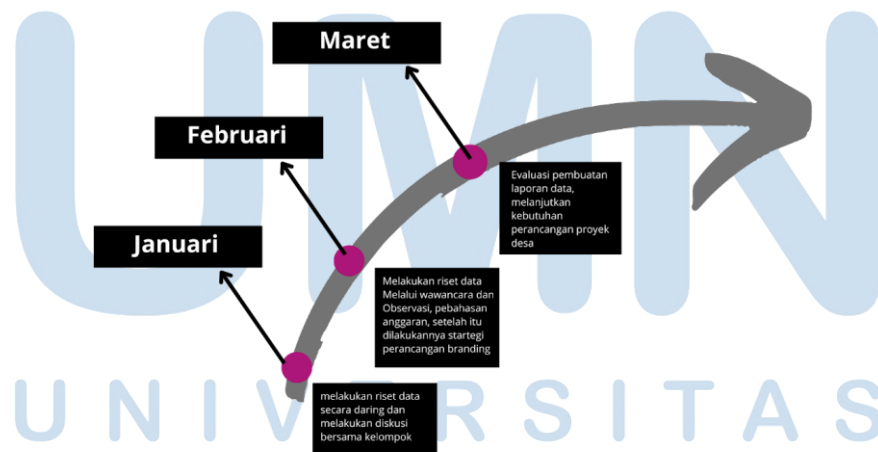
Maret

Februari

Januari

Evaluasi pembuatan laporan data, melanjutkan kebutuhan perancangan proyek desa

Melakukan riset data Melalui wawancara dan Observasi, pebahasan anggaran, setelah itu dilakukannya startegi perancangan branding

melakukan riset data secara daring dan melakukan diskusi bersama kelompok

UMN

UNIVERSITAS